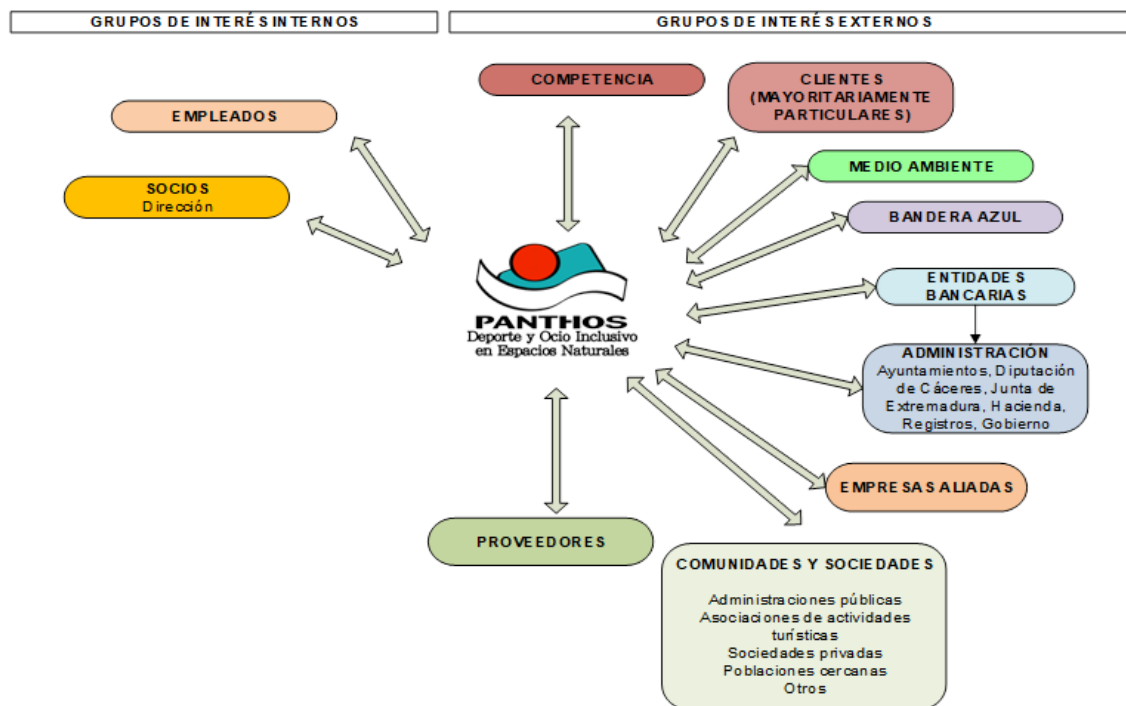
GRUPOS DE INTERÉS INTERNOS

GRUPOS DE INTERÉS EXTERNOS

EMPLEADOS

SOCIOS
Dirección

COMPETENCIA

CLIENTES
(MAYORITARIAMENTE PARTICULARES)

MEDIO AMBIENTE

BANDERA AZUL

ENTIDADES BANCARIAS

ADMINISTRACIÓN
Ayuntamientos, Diputación de Cáceres, Junta de Extremadura, Hacienda, Registros, Gobierno

EMPRESAS ALIADAS

PANTHOS
Deporte y Ocio Inclusivo en Espacios Naturales

PROVEEDORES

COMUNIDADES Y SOCIEDADES

Administraciones públicas
Asociaciones de actividades turísticas
Sociedades privadas
Poblaciones cercanas
Otros